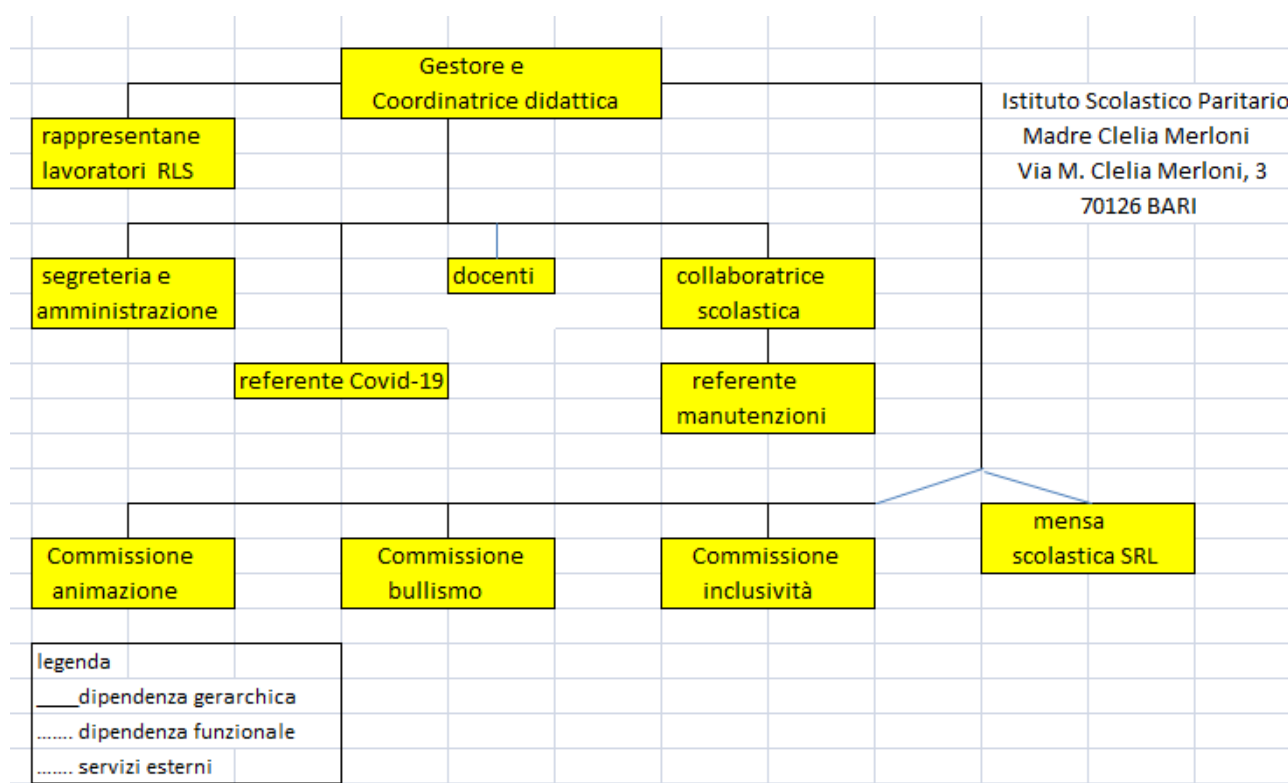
Gestore e
Coordinatrice didattica

Istituto Scolastico Paritario
Madre Clelia Merloni
Via M. Clelia Merloni, 3
70126 BARI

rappresentane
lavoratori RLS

segreteria e
amministrazione

docenti

collaboratrice
scolastica

referente Covid-19

referente
manutenzioni

Commissione
animazione

Commissione
bullismo

Commissione
inclusività

mensa
scolastica SRL

legenda
____dipendenza gerarchica
……. dipendenza funzionale
……. servizi esterni